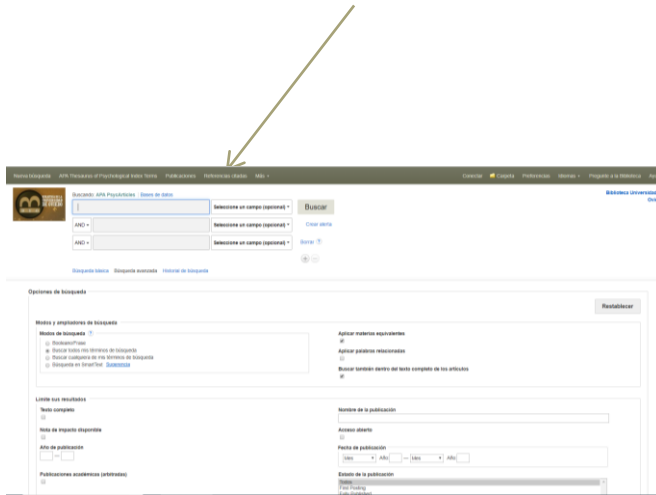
Nueva búsqueda APA Thesaurus of Psychological Index Terms Publicaciones Referencias citadas Más ▾

Conectar Carpeta Preferencias Idiomas ▾ Preguntar a la Biblioteca Ay

Biblioteca Universidad
Ovie

Buscando: APA PsycArticles | Bases de datos

Seleccione un campo (opcional) ▾

Buscar

AND ▾

Seleccione un campo (opcional) ▾

Crear alerta

AND ▾

Seleccione un campo (opcional) ▾

Borrar ?

Búsqueda básica Búsqueda avanzada Historial de búsqueda

Opciones de búsqueda

Restablecer

Modos y ampliadores de búsqueda

Modos de búsqueda ?

Booleano/Frase

Buscar todos mis términos de búsqueda

Buscar cualquiera de mis términos de búsqueda

Búsqueda en SmartText Sugerencia

Aplicar materias equivalentes

Aplicar palabras relacionadas

Buscar también dentro del texto completo de los artículos

Limite sus resultados

Texto completo

Nombre de la publicación

Nota de impacto disponible

Acceso abierto

Año de publicación

Fecha de publicación

Mes ▾ Año: — Mes ▾ Año:

Publicaciones académicas (arbitradas)

Estado de la publicación

Todos
First Posting
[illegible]